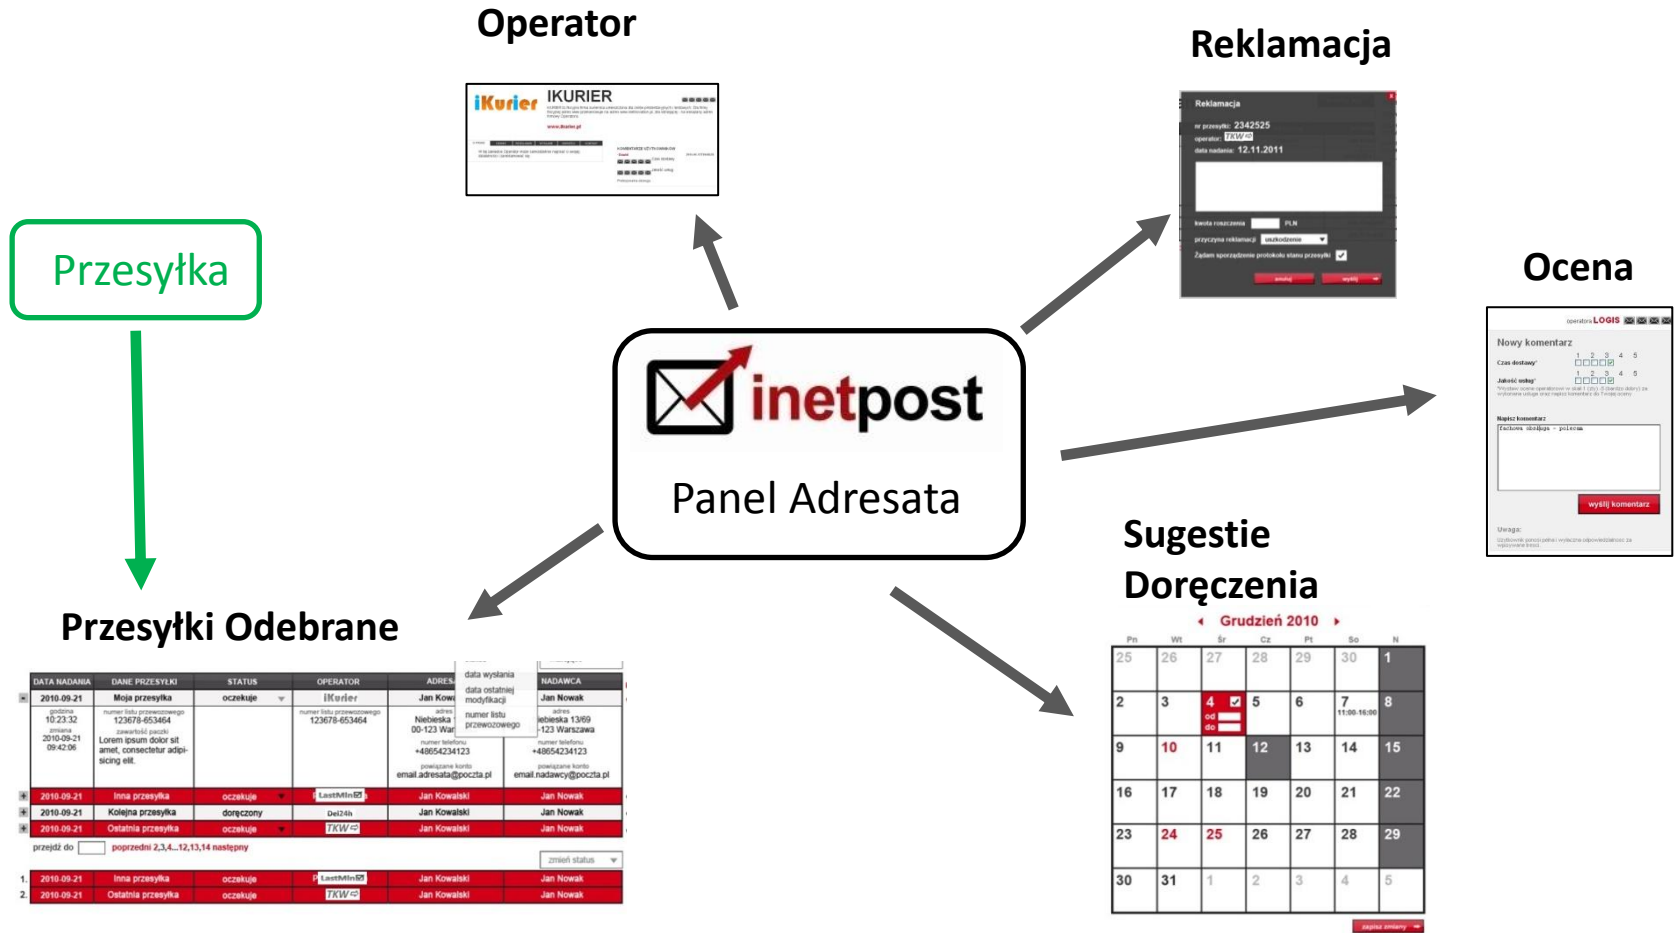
Operator

iKurier IKURIER

Reklamacja

Reklamacja
nr przesyłki: 2342525
operator: TKW
data nadania: 12.11.2011
kwota roszczenia PLN
przyczyna reklamacji uszkodzenie
Żądam sporządzenia protokołu stanu przesyłki
anuluj wyślij

Przesyłka

inetpost
Panel Adresata

Ocena

operatora LOGIS
Nowy komentarz
Czas dostawy 1 2 3 4 5
Jakość usług 1 2 3 4 5
Napisz komentarz
Fajna obsługa - polecam
wyślij komentarz
Uwaga:

Sugestie Doręczenia

Grudzień 2010

| Pn | Wt | Śr | Cz | Pt | So | N |
|---|---|---|---|---|---|---|
| 25 | 26 | 27 | 28 | 29 | 30 | 1 |
| 2 | 3 | 4 od do | 5 | 6 | 7 11:00-15:00 | 8 |
| 9 | 10 | 11 | 12 | 13 | 14 | 15 |
| 16 | 17 | 18 | 19 | 20 | 21 | 22 |
| 23 | 24 | 25 | 26 | 27 | 28 | 29 |
| 30 | 31 | 1 | 2 | 3 | 4 | 5 |

zapisz zmiany

Przesyłki Odebrane

| DATA NADANIA | DANE PRZESYŁKI | STATUS | OPERATOR | ADRESAT | NADAWCA |
|---|---|---|---|---|---|
| 2010-09-21 godzina 10:23:32 zmiana 2010-09-21 09:42:06 | Moja przesyłka numer listu przewozowego 123678-653464 zawartość paczki Lorem ipsum dolor sit amet, consectetur adipisicing elit. | oczekuje | iKurier numer listu przewozowego 123678-653464 | Jan Kowalski adres Niebieska 00-123 War numer telefonu +48654234123 powiązane konto email.adresata@poczta.pl | Jan Nowak adres Niebieska 13/69 00-123 Warszawa numer telefonu +48654234123 powiązane konto email.nadawcy@poczta.pl |
| 2010-09-21 | Inna przesyłka | oczekuje | LastMin | Jan Kowalski | Jan Nowak |
| 2010-09-21 | Kolejna przesyłka | doręczony | Del24h | Jan Kowalski | Jan Nowak |
| 2010-09-21 | Ostatnia przesyłka | oczekuje | TKW | Jan Kowalski | Jan Nowak |

data wysłania
data ostatniej modyfikacji
numer listu przewozowego

przejdź do poprzedni 2,3,4...12,13,14 następny
zmień status

| 1. | 2010-09-21 | Inna przesyłka | oczekuje | LastMin | Jan Kowalski | Jan Nowak |
|---|---|---|---|---|---|---|
| 2. | 2010-09-21 | Ostatnia przesyłka | oczekuje | TKW | Jan Kowalski | Jan Nowak |